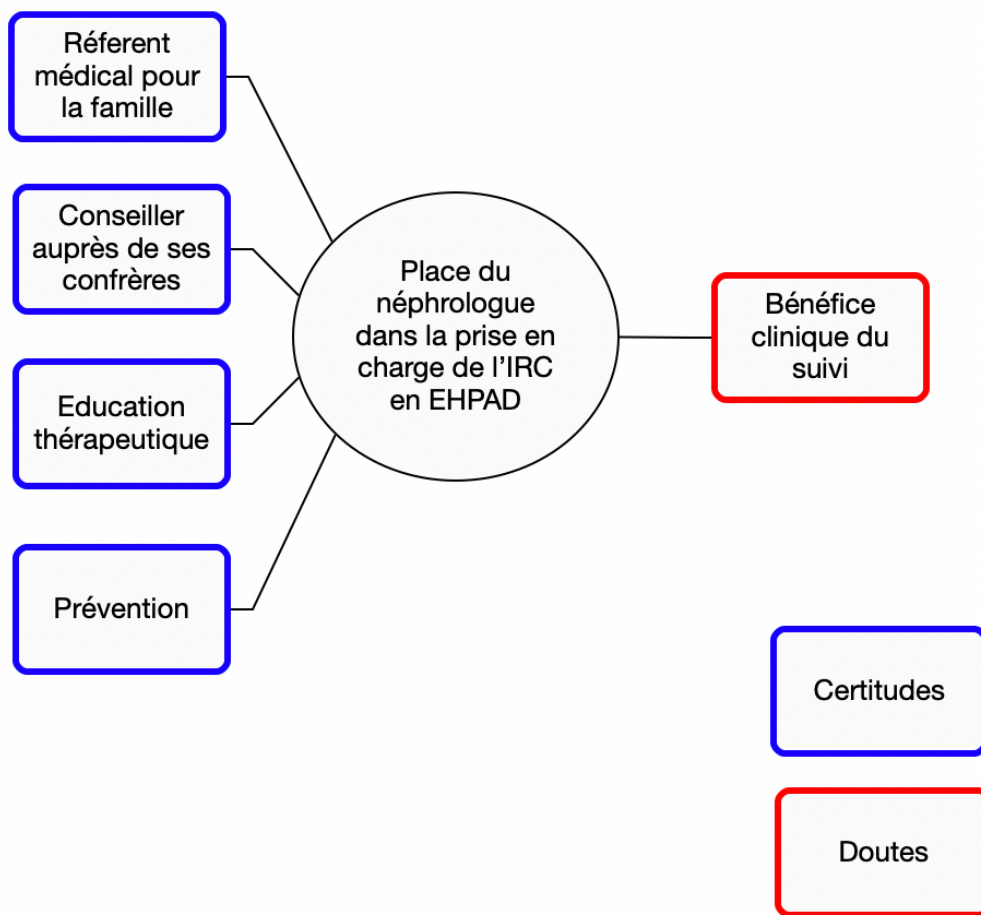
Réferent médical pour la famille

Conseiller auprès de ses confrères

Education thérapeutique

Prévention

Place du néphrologue dans la prise en charge de l'IRC en EHPAD

Bénéfice clinique du suivi

Certitudes

Doutes